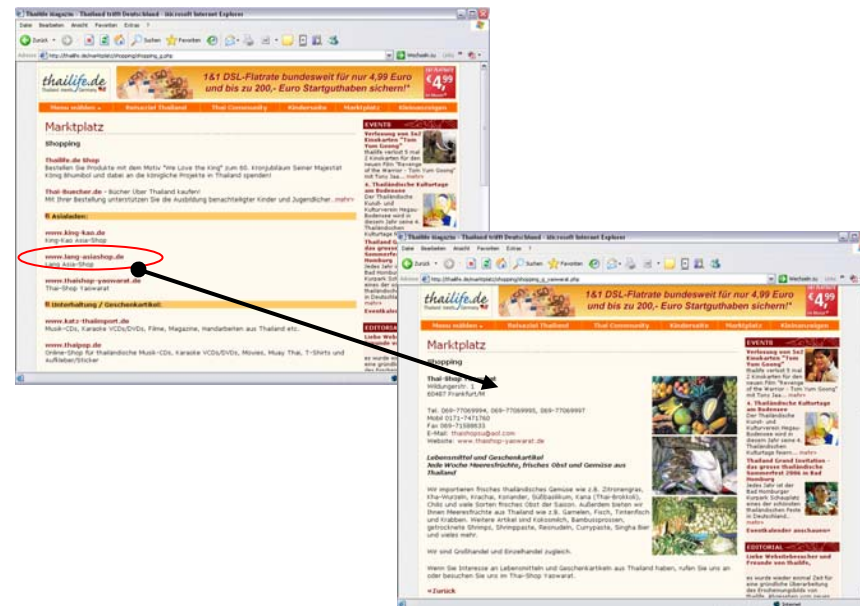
Thailife Magazin - Thailand trifft Deutschland - Microsoft Internet Explorer

Datei Bearbeiten Ansicht Favoriten Extras ?

Zurück Suchen Favoriten

Adresse http://thailife.de/marktplatz/shopping/shopping_g.php Wechseln zu Links

thailife.de

1&1 DSL-Flatrate bundesweit für nur 4,99 Euro und bis zu 200,- Euro Startguthaben sichern!*

€4,99

Menu wählen » Reiseziel Thailand Thai-Community Kinderseite Marktplatz Kleinanzeigen

Marktplatz

Shopping

Thailife.de Shop
Bestellen Sie Produkte mit dem Motiv "We Love the King" zum 60. Kronjubiläum Seiner Majestät König Bhumibol und dabei an die königliche Projekte in Thailand spenden!

Thai-Buecher.de - Bücher über Thailand kaufen!
Mit Ihrer Bestellung unterstützen Sie die Ausbildung benachteiligter Kinder und Jugendlicher. mehr»

Asialaden:

www.king-kao.de
King-Kao Asia-Shop

www.lang-asiashop.de
Lang Asia-Shop

www.thaishop-yaowarat.de
Thai-Shop Yaowarat

Unterhaltung / Geschenkartikel:

www.katz-thaiimport.de
Musik-CDs, Karaoke VCDs/DVDs, Filme, Magazine, Handarbeiten aus Thailand etc.

www.thaipop.de
Online-Shop für thailändische Musik-CDs, Karaoke VCDs/DVDs, Movies, Muay Thai, T-Shirts und Aufkleber/Sticker

EVENTS
Verlosung von 5x2 Einkarten "Tom Yum Goong"
thailife verlost 5 mal 2 Kinokarten für den neuen Film "Revenge of the Warrior - Tom Yum Goong" mit Tony Jaa... mehr»
4. Thailändische Kulturtage am Bodensee
Der Thailändische Kunst- und Kulturverein Hegau-Bodensee wird in diesem Jahr seine 4. Thailändischen Kulturtage feiern... mehr»
Thailand Grand Invitation - das grosse thailändische Sommerfest 2006 in Bad Homburg
Jedes Jahr ist der Bad Homburger Kurpark Schauplatz eines der schönsten thailändischen Feste in Deutschland... mehr»
Eventkalender anschauen»

EDITORIAL
Liebe Webseitenbesucher und Freunde von thailife,
es wurde wieder einmal Zeit für eine gründliche Überarbeitung des Erscheinungsbilds von thailife.

Thailife Magazin - Thailand trifft Deutschland - Microsoft Internet Explorer

Adresse http://thailife.de/marktplatz/shopping/shopping_s_yaowarat.php

Marktplatz

Shopping

Thai-Shop Yaowarat
Wildungerstr. 1
60487 Frankfurt/M

Tel. 069-77069994, 069-77069995, 069-77069997
Mobil 0171-7471760
Fax 069-71589833
E-Mail: thaishopsu@aol.com
Website: www.thaishop-yaowarat.de

Lebensmittel und Geschenkartikel
Jede Woche Meeresfrüchte, frisches Obst und Gemüse aus Thailand

Wir importieren frisches thailändisches Gemüse wie z.B. Zitronengras, Kha-Wurzeln, Krachai, Koriander, Süßbasilikum, Kana (Thai-Brokkoli), Chili und viele Sorten frisches Obst der Saison. Außerdem bieten wir Ihnen Meeresfrüchte aus Thailand wie z.B. Garnelen, Fisch, Tintenfisch und Krabben. Weitere Artikel sind Kokosmilch, Bambussprossen, getrocknete Shrimps, Shrimppaste, Reisnudeln, Currypaste, Singha Bier und vieles mehr.

Wir sind Großhandel und Einzelhandel zugleich.

Wenn Sie Interesse an Lebensmitteln und Geschenkartikeln aus Thailand haben, rufen Sie uns an oder besuchen Sie uns im Thai-Shop Yaowarat.

«Zurück

Internet